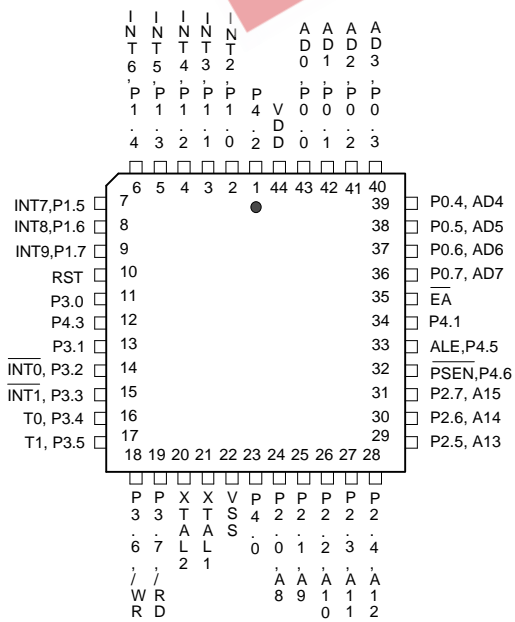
INT6,P1.4
INT5,P1.3
INT4,P1.2
INT3,P1.1
INT2,P1.0
P4.2
VDD
AD0,P0.0
AD1,P0.1
AD2,P0.2
AD3,P0.3

6 5 4 3 2 1 44 43 42 41 40

INT7,P1.5 7
INT8,P1.6 8
INT9,P1.7 9
RST 10
P3.0 11
P4.3 12
P3.1 13
$\overline{INT0}$, P3.2 14
$\overline{INT1}$, P3.3 15
T0, P3.4 16
T1, P3.5 17

39 P0.4, AD4
38 P0.5, AD5
37 P0.6, AD6
36 P0.7, AD7
35 $\overline{EA}$
34 P4.1
33 ALE,P4.5
32 $\overline{PSEN}$,P4.6
31 P2.7, A15
30 P2.6, A14
29 P2.5, A13

18 19 20 21 22 23 24 25 26 27 28

P3.6,/WR
P3.7,/RD
XTAL2
XTAL1
VSS
P4.0
P2.0,A8
P2.1,A9
P2.2,A10
P2.3,A11
P2.4,A12